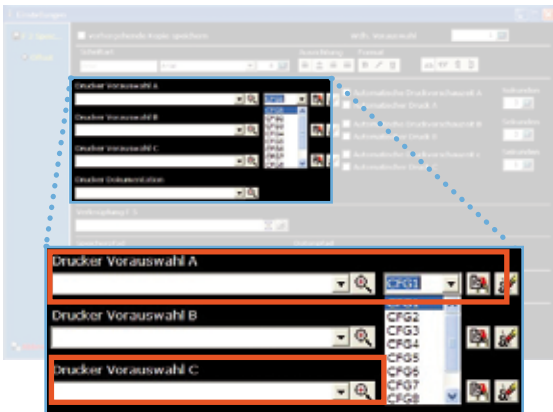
Drucker Vorauswahl A

Drucker Vorauswahl B

Drucker Vorauswahl C

Drucker Dokumentation

Automatischer Druck A

Automatischer Druck B

Exemplare

Drucker Vorauswahl A

CFG1

CFG2
CFG3
CFG4
CFG5
CFG6
CFG7
CFG8

Drucker Vorauswahl B

Drucker Vorauswahl C